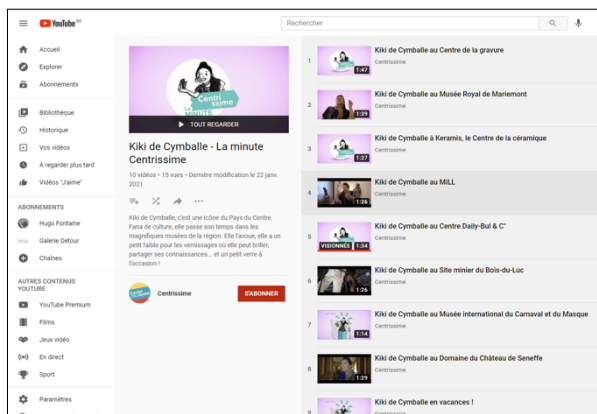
YouTube BE

Rechercher

Accueil
Explorer
Abonnements
Bibliothèque
Historique
Vos vidéos
À regarder plus tard
Vidéos "J'aime"

ABONNEMENTS
Hugo Fontaine
Galerie Détour
Chaînes

AUTRES CONTENUS YOUTUBE
YouTube Premium
Films
Jeux vidéo
En direct
Sport

Paramètres

Centrissime
LA MINUTE
TOUT REGARDER

Kiki de Cymballe - La minute Centrissime

10 vidéos • 15 vues • Dernière modification le 22 janv. 2021

Kiki de Cymballe, c'est une icône du Pays du Centre. Fana de culture, elle passe son temps dans les magnifiques musées de la région. Elle l'avoue, elle a un petit faible pour les vernissages où elle peut briller, partager ses connaissances... et un petit verre à l'occasion !

Centrissime
S'ABONNER

1 Kiki de Cymballe au Centre de la gravure
Centrissime
1:47

2 Kiki de Cymballe au Musée Royal de Mariemont
Centrissime
1:39

3 Kiki de Cymballe à Keramis, le Centre de la céramique
Centrissime
1:07

4 Kiki de Cymballe au MiLL
Centrissime
1:26

5 Kiki de Cymballe au Centre Daily-Bul & C°
Centrissime
VISIONNÉES 1:34

6 Kiki de Cymballe au Site minier du Bois-du-Luc
Centrissime
1:26

7 Kiki de Cymballe au Musée international du Carnaval et du Masque
Centrissime
1:14

8 Kiki de Cymballe au Domaine du Château de Seneffe
Centrissime
1:29

9 Kiki de Cymballe en vacances !